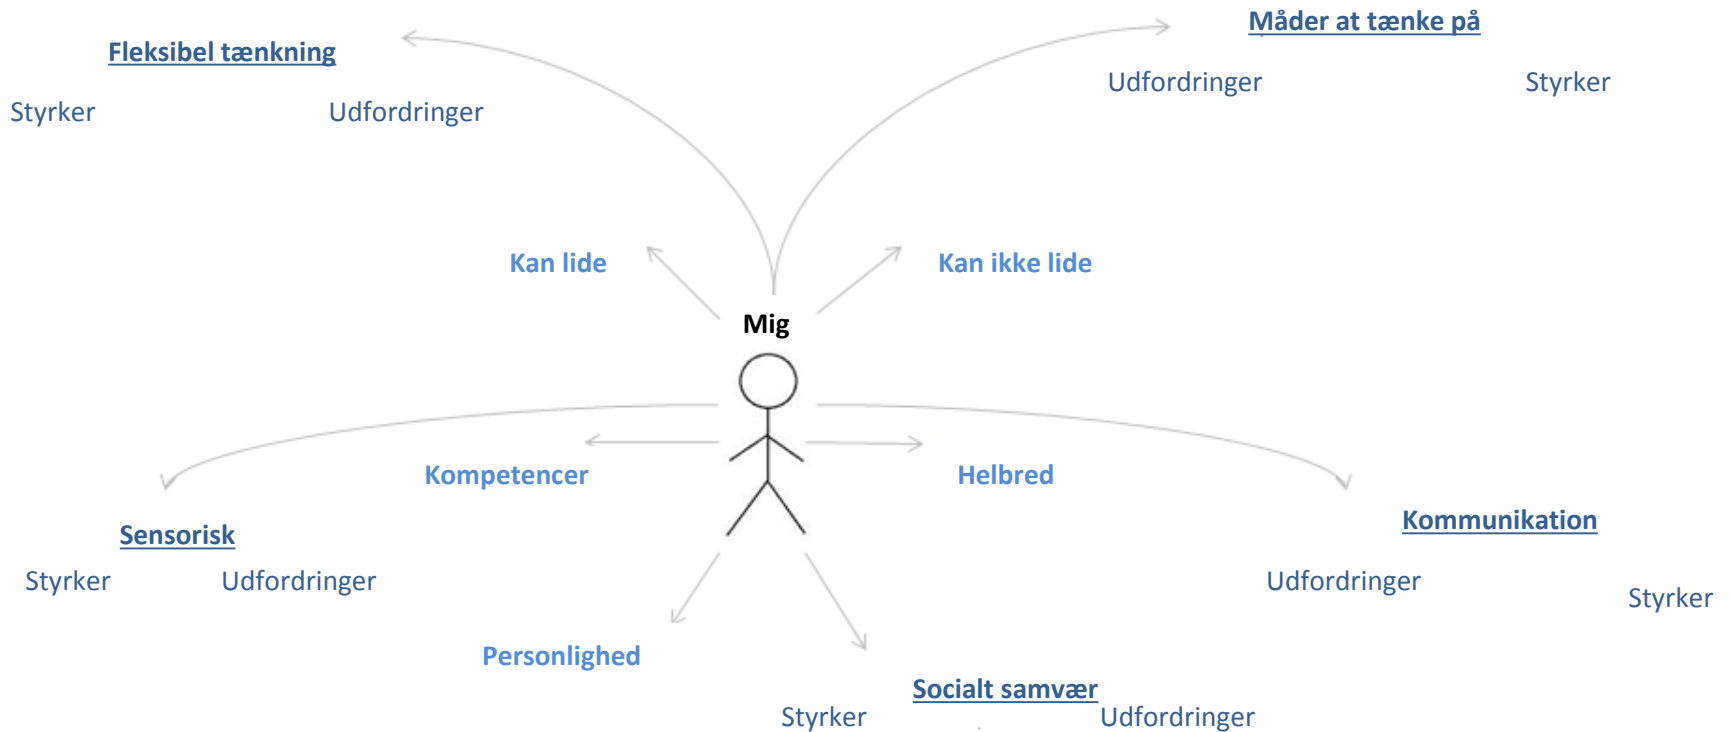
Måder at tænke på

Fleksibel tænkning

Udfordringer

Styrker

Styrker

Udfordringer

Kan lide

Kan ikke lide

Mig

Kompetencer

Helbred

Sensorisk

Kommunikation

Styrker

Udfordringer

Udfordringer

Styrker

Personlighed

Socialt samvær

Styrker

Udfordringer